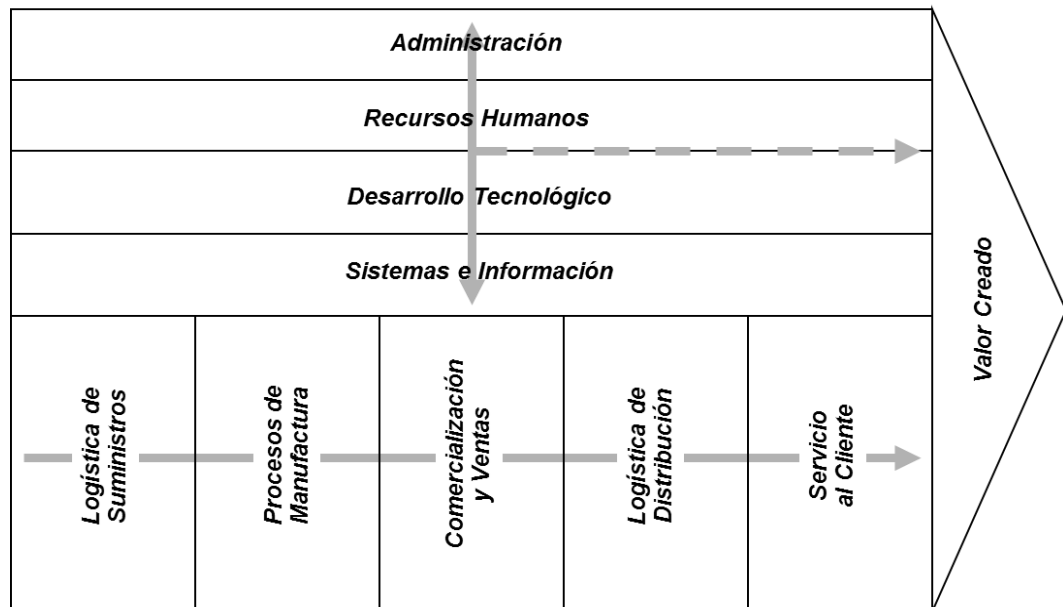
Administración

Recursos Humanos

Desarrollo Tecnológico

Sistemas e Información

Logística de Suministros

Procesos de Manufactura

Comercialización y Ventas

Logística de Distribución

Servicio al Cliente

Valor Creado